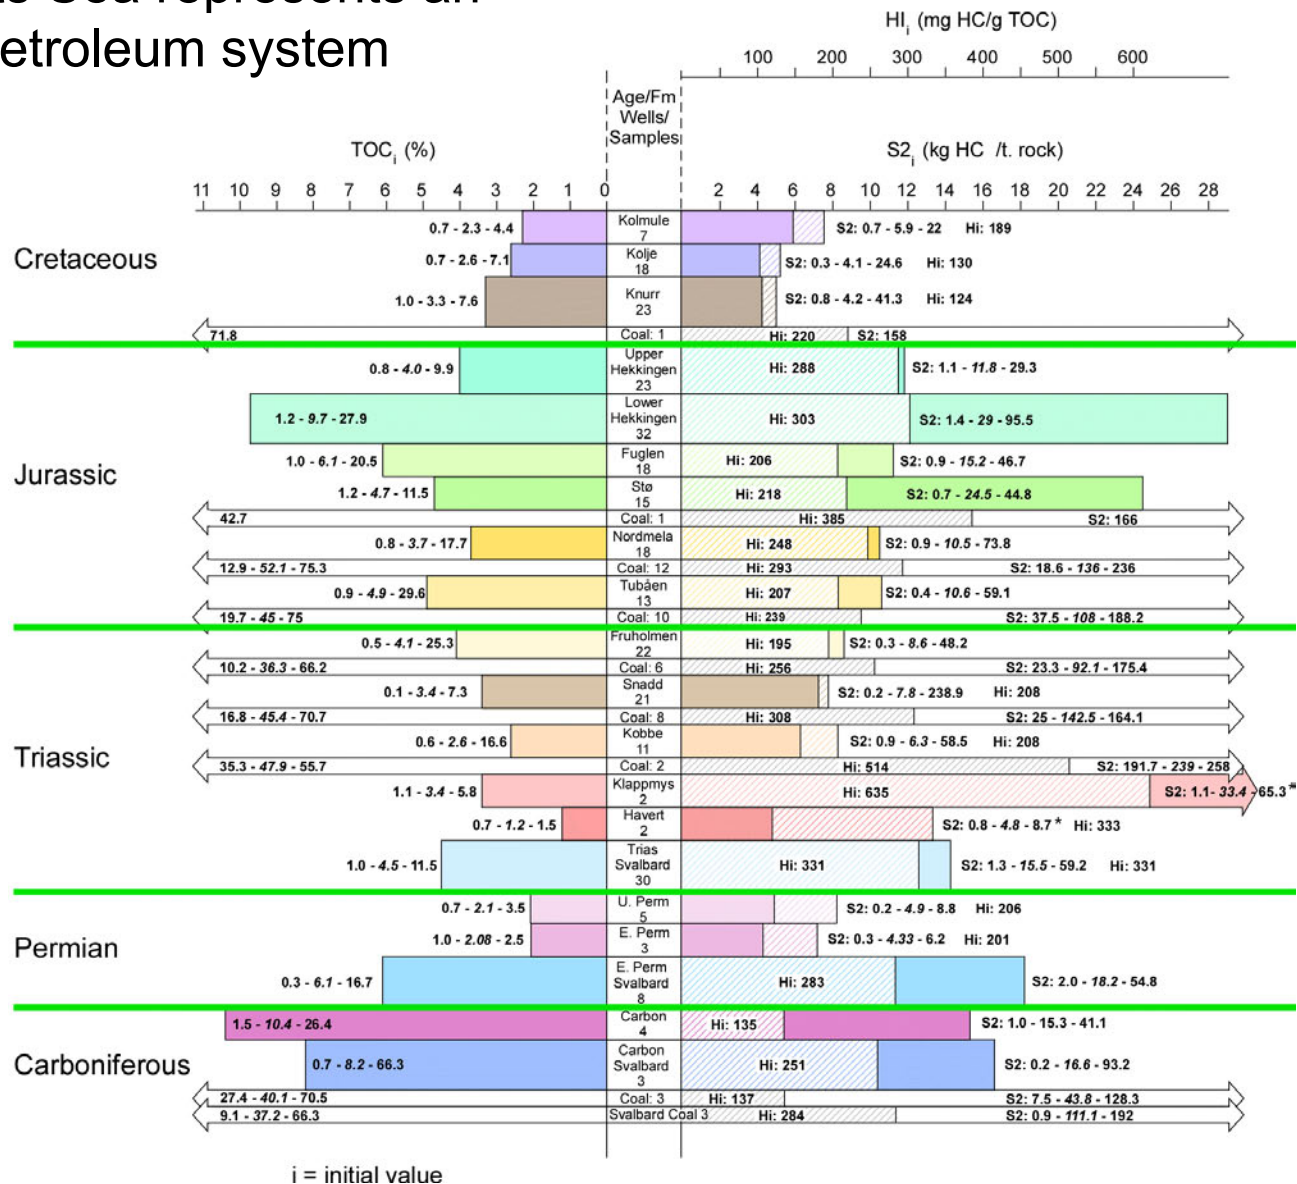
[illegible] Sea represents an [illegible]etroleum system

HI$_i$ (mg HC/g TOC)
100 200 300 400 500 600

Age/Fm
Wells/
Samples

TOC$_i$ (%)
11 10 9 8 7 6 5 4 3 2 1 0

S2$_i$ (kg HC /t. rock)
2 4 6 8 10 12 14 16 18 20 22 24 26 28

Cretaceous
0.7 - 2.3 - 4.4 Kolmule 7 S2: 0.7 - 5.9 - 22 Hi: 189
0.7 - 2.6 - 7.1 Kolje 18 S2: 0.3 - 4.1 - 24.6 Hi: 130
1.0 - 3.3 - 7.6 Knurr 23 S2: 0.8 - 4.2 - 41.3 Hi: 124
71.8 Coal: 1 Hi: 220 S2: 158

Jurassic
0.8 - 4.0 - 9.9 Upper Hekkingen 23 Hi: 288 S2: 1.1 - 11.8 - 29.3
1.2 - 9.7 - 27.9 Lower Hekkingen 32 Hi: 303 S2: 1.4 - 29 - 95.5
1.0 - 6.1 - 20.5 Fuglen 18 Hi: 206 S2: 0.9 - 15.2 - 46.7
1.2 - 4.7 - 11.5 Stø 15 Hi: 218 S2: 0.7 - 24.5 - 44.8
42.7 Coal: 1 Hi: 385 S2: 166
0.8 - 3.7 - 17.7 Nordmela 18 Hi: 248 S2: 0.9 - 10.5 - 73.8
12.9 - 52.1 - 75.3 Coal: 12 Hi: 293 S2: 18.6 - 136 - 236
0.9 - 4.9 - 29.6 Tubåen 13 Hi: 207 S2: 0.4 - 10.6 - 59.1
19.7 - 45 - 75 Coal: 10 Hi: 239 S2: 37.5 - 108 - 188.2

Triassic
0.5 - 4.1 - 25.3 Fruholmen 22 Hi: 195 S2: 0.3 - 8.6 - 48.2
10.2 - 36.3 - 66.2 Coal: 6 Hi: 256 S2: 23.3 - 92.1 - 175.4
0.1 - 3.4 - 7.3 Snadd 21 S2: 0.2 - 7.8 - 238.9 Hi: 208
16.8 - 45.4 - 70.7 Coal: 8 Hi: 308 S2: 25 - 142.5 - 164.1
0.6 - 2.6 - 16.6 Kobbe 11 S2: 0.9 - 6.3 - 58.5 Hi: 208
35.3 - 47.9 - 55.7 Coal: 2 Hi: 514 S2: 191.7 - 239 - 258
1.1 - 3.4 - 5.8 Klappmys 2 Hi: 635 S2: 1.1- 33.4 - 65.3*
0.7 - 1.2 - 1.5 Havert 2 S2: 0.8 - 4.8 - 8.7* Hi: 333
1.0 - 4.5 - 11.5 Trias Svalbard 30 Hi: 331 S2: 1.3 - 15.5 - 59.2 Hi: 331

Permian
0.7 - 2.1 - 3.5 U. Perm 5 S2: 0.2 - 4.9 - 8.8 Hi: 206
1.0 - 2.08 - 2.5 E. Perm 3 S2: 0.3 - 4.33 - 6.2 Hi: 201
0.3 - 6.1 - 16.7 E. Perm Svalbard 8 Hi: 283 S2: 2.0 - 18.2 - 54.8

Carboniferous
1.5 - 10.4 - 26.4 Carbon 4 Hi: 135 S2: 1.0 - 15.3 - 41.1
0.7 - 8.2 - 66.3 Carbon Svalbard 3 Hi: 251 S2: 0.2 - 16.6 - 93.2
27.4 - 40.1 - 70.5 Coal: 3 Hi: 137 S2: 7.5 - 43.8 - 128.3
9.1 - 37.2 - 66.3 Svalbard Coal 3 Hi: 284 S2: 0.9 - 111.1 - 192

i = initial value